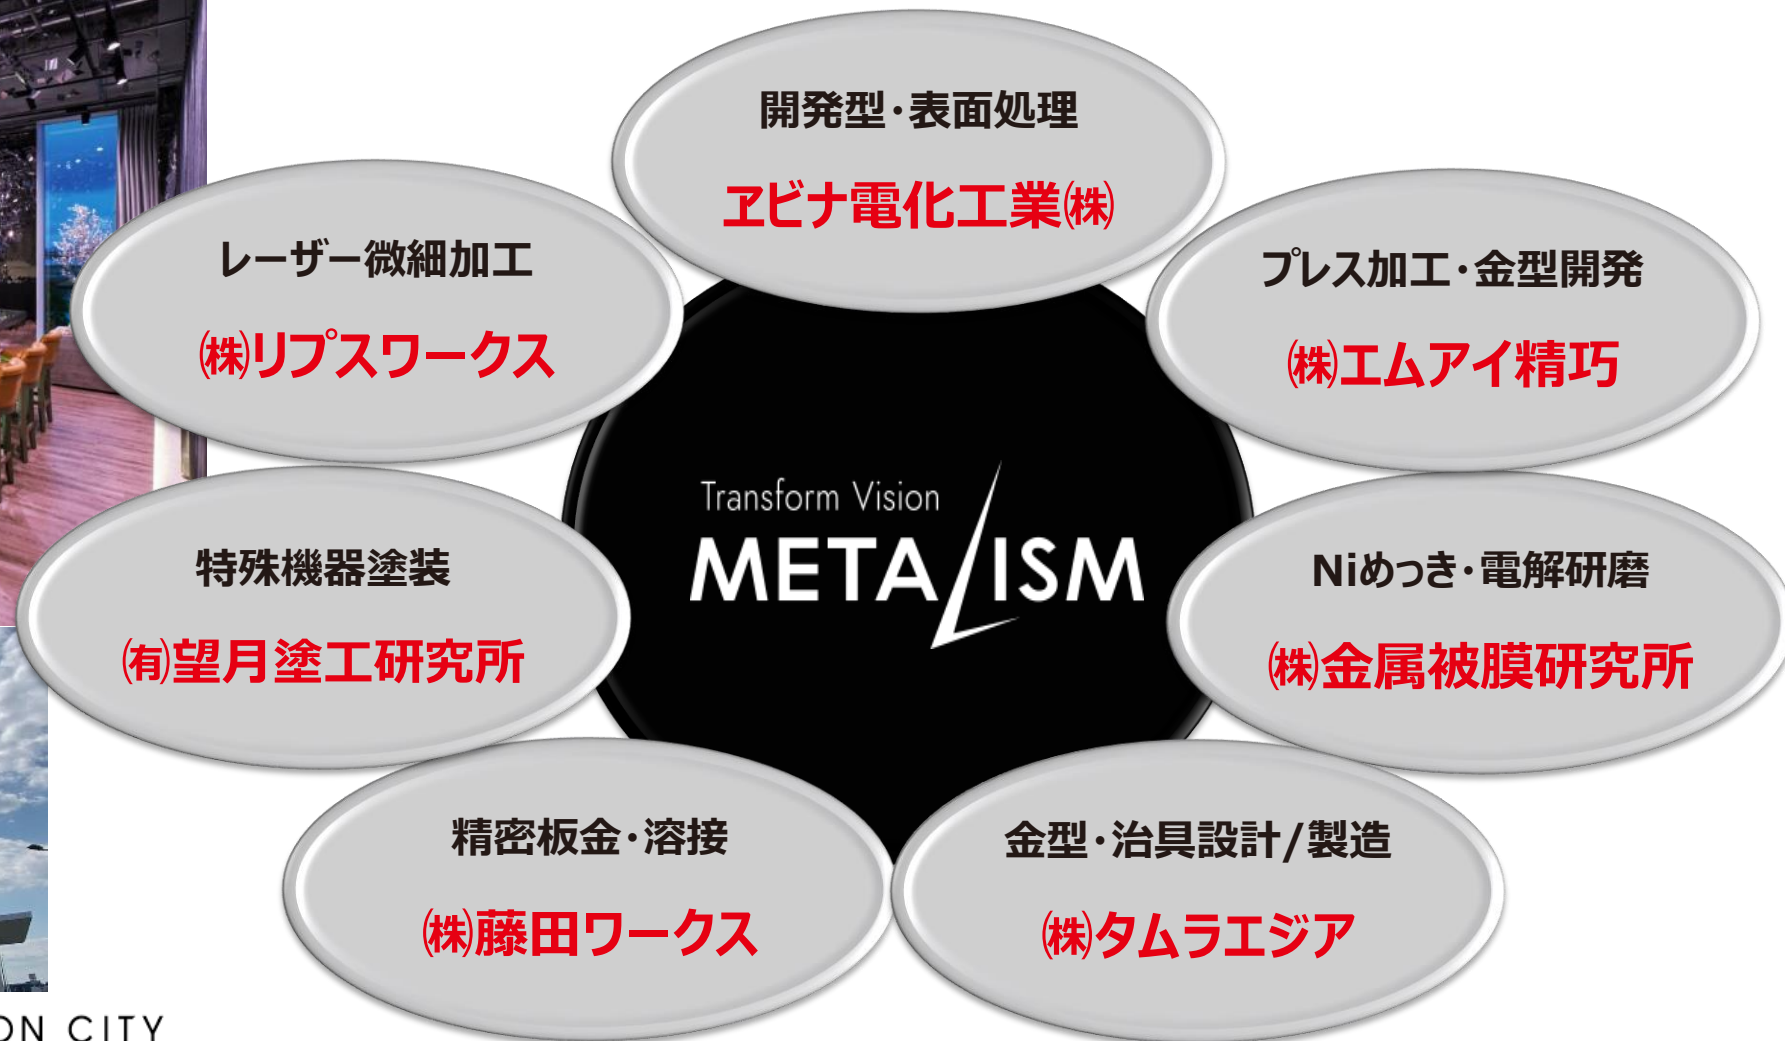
開発型・表面処理

ヱビナ電化工業㈱

レーザー微細加工

㈱リプスワークス

プレス加工・金型開発

㈱エムアイ精巧

Transform Vision

METALISM

特殊機器塗装

㈲望月塗工研究所

Niめっき・電解研磨

㈱金属被膜研究所

精密板金・溶接

㈱藤田ワークス

金型・治具設計/製造

㈱タムラエジア

ON CITY